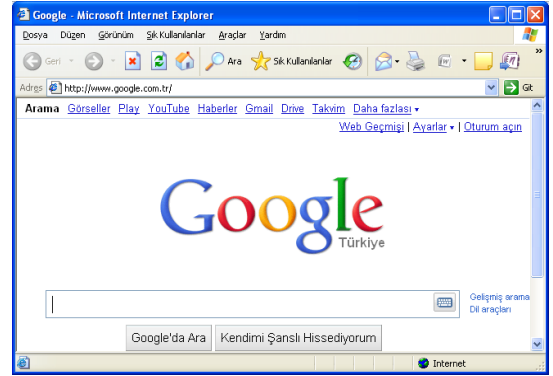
Google - Microsoft Internet Explorer

Dosya Düzen Görünüm Sık Kullanılanlar Araçlar Yardım

Geri Ara Sık Kullanılanlar

Adres http://www.google.com.tr/ Git

Arama Görseller Play YouTube Haberler Gmail Drive Takvim Daha fazlası ▾

Web Geçmişi | Ayarlar ▾ | Oturum açın

Google
Türkiye

Gelişmiş arama
Dil araçları

Google'da Ara Kendimi Şanslı Hissediyorum

Internet